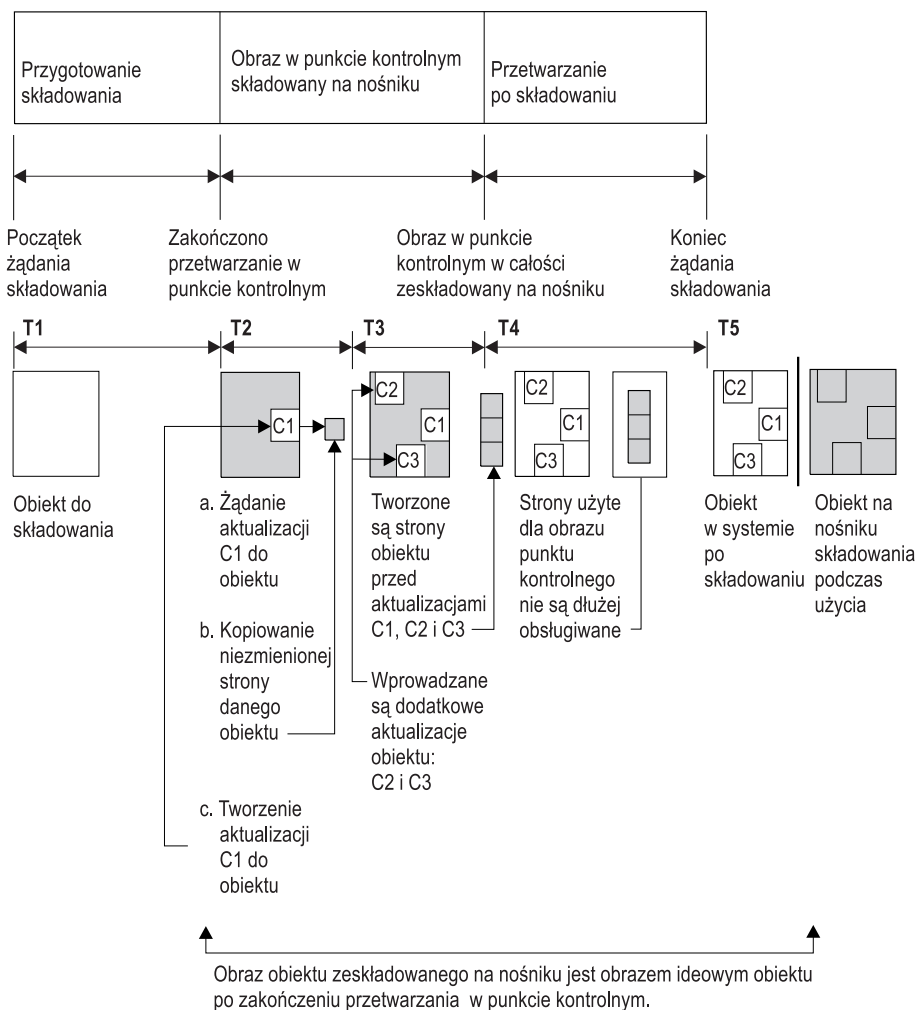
Przygotowanie składowania

Obraz w punkcie kontrolnym składowany na nośniku

Przetwarzanie po składowaniu

Początek żądania składowania

Zakończono przetwarzanie w punkcie kontrolnym

Obraz w punkcie kontrolnym w całości zeskładowany na nośniku

Koniec żądania składowania

T1

T2

T3

T4

T5

C1

C2

C1

C3

C2

C1

C3

C2

C1

C3

Obiekt do składowania

a. Żądanie aktualizacji C1 do obiektu

b. Kopiowanie niezmienionej strony danego obiektu

c. Tworzenie aktualizacji C1 do obiektu

Tworzone są strony obiektu przed aktualizacjami C1, C2 i C3

Wprowadzane są dodatkowe aktualizacje obiektu: C2 i C3

Strony użyte dla obrazu punktu kontrolnego nie są dłużej obsługiwane

Obiekt w systemie po składowaniu

Obiekt na nośniku składowania podczas użycia

Obraz obiektu zeskładowanego na nośniku jest obrazem ideowym obiektu po zakończeniu przetwarzania w punkcie kontrolnym.